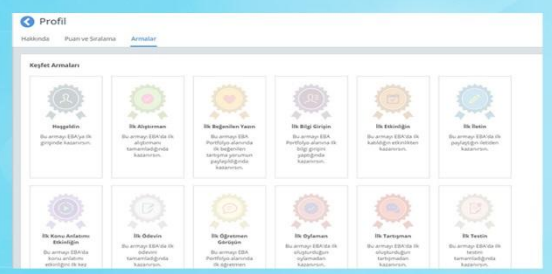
Profil

Hakkında Puan ve Sıralama Armalar

Keşfet Armaları

Hoşgeldin
Bu armayı EBA'da ilk girişinde kazanırsın.

İlk Alıştırman
Bu armayı EBA'da ilk alıştırmanı tamamladığında kazanırsın.

İlk Beğenilen Yazın
Bu armayı EBA Portfolyo alanında ilk beğenilen tartışma yorumun paylaşıldığında kazanırsın.

İlk Bilgi Girişin
Bu armayı EBA Portfolyo alanına ilk bilgi girişini yaptığında kazanırsın.

İlk Etkinliğin
Bu armayı EBA'da ilk katıldığın etkinlikten kazanırsın.

İlk İletin
Bu armayı EBA'da ilk paylaştığın iletiden kazanırsın.

İlk Konu Anlatımı Etkinliğin
Bu armayı EBA'da konu anlatımı etkinliğini ilk kez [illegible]

İlk Ödevin
Bu armayı EBA'da ilk ödevini tamamladığında kazanırsın.

İlk Öğretmen Görüşün
Bu armayı EBA Portfolyo alanında ilk öğretmen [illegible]

İlk Oylaman
Bu armayı EBA'da ilk oluşturduğun oylamadan kazanırsın.

İlk Tartışman
Bu armayı EBA'da ilk oluşturduğun tartışmadan kazanırsın.

İlk Testin
Bu armayı EBA'da ilk testini tamamladığında kazanırsın.